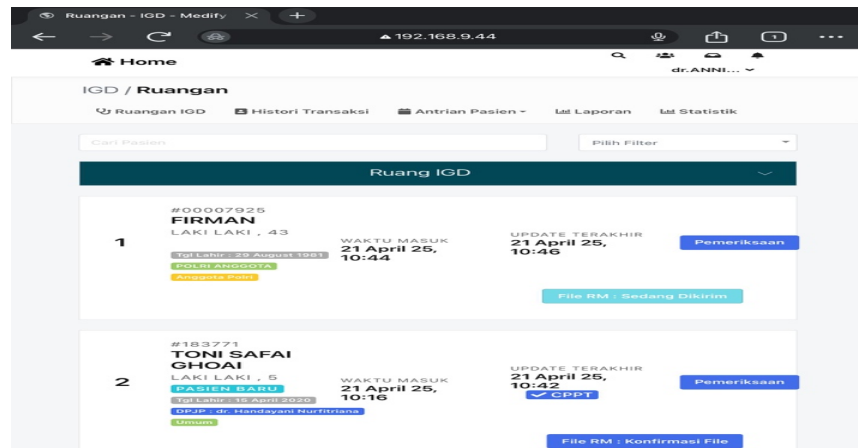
Ruangan - IGD - Medify

192.168.9.44

Home

dr.ANNI...

IGD / Ruangan

Ruangan IGD   Histori Transaksi   Antrian Pasien   Laporan   Statistik

Cari Pasien

Pilih Filter

Ruang IGD

1

#00007925
FIRMAN
LAKI LAKI , 43
Tgl Lahir : 29 August 1981
POLRI ANGGOTA
Anggota Polri

WAKTU MASUK
21 April 25, 10:44

UPDATE TERAKHIR
21 April 25, 10:46

Pemeriksaan

File RM : Sedang Dikirim

2

#183771
TONI SAFAI GHOAI
LAKI LAKI , 5
PASIEN BARU
Tgl Lahir : 15 April 2020
DPJP : dr. Handayani Nurfitriana
Umum

WAKTU MASUK
21 April 25, 10:16

UPDATE TERAKHIR
21 April 25, 10:42
CPPT

Pemeriksaan

File RM : Konfirmasi File